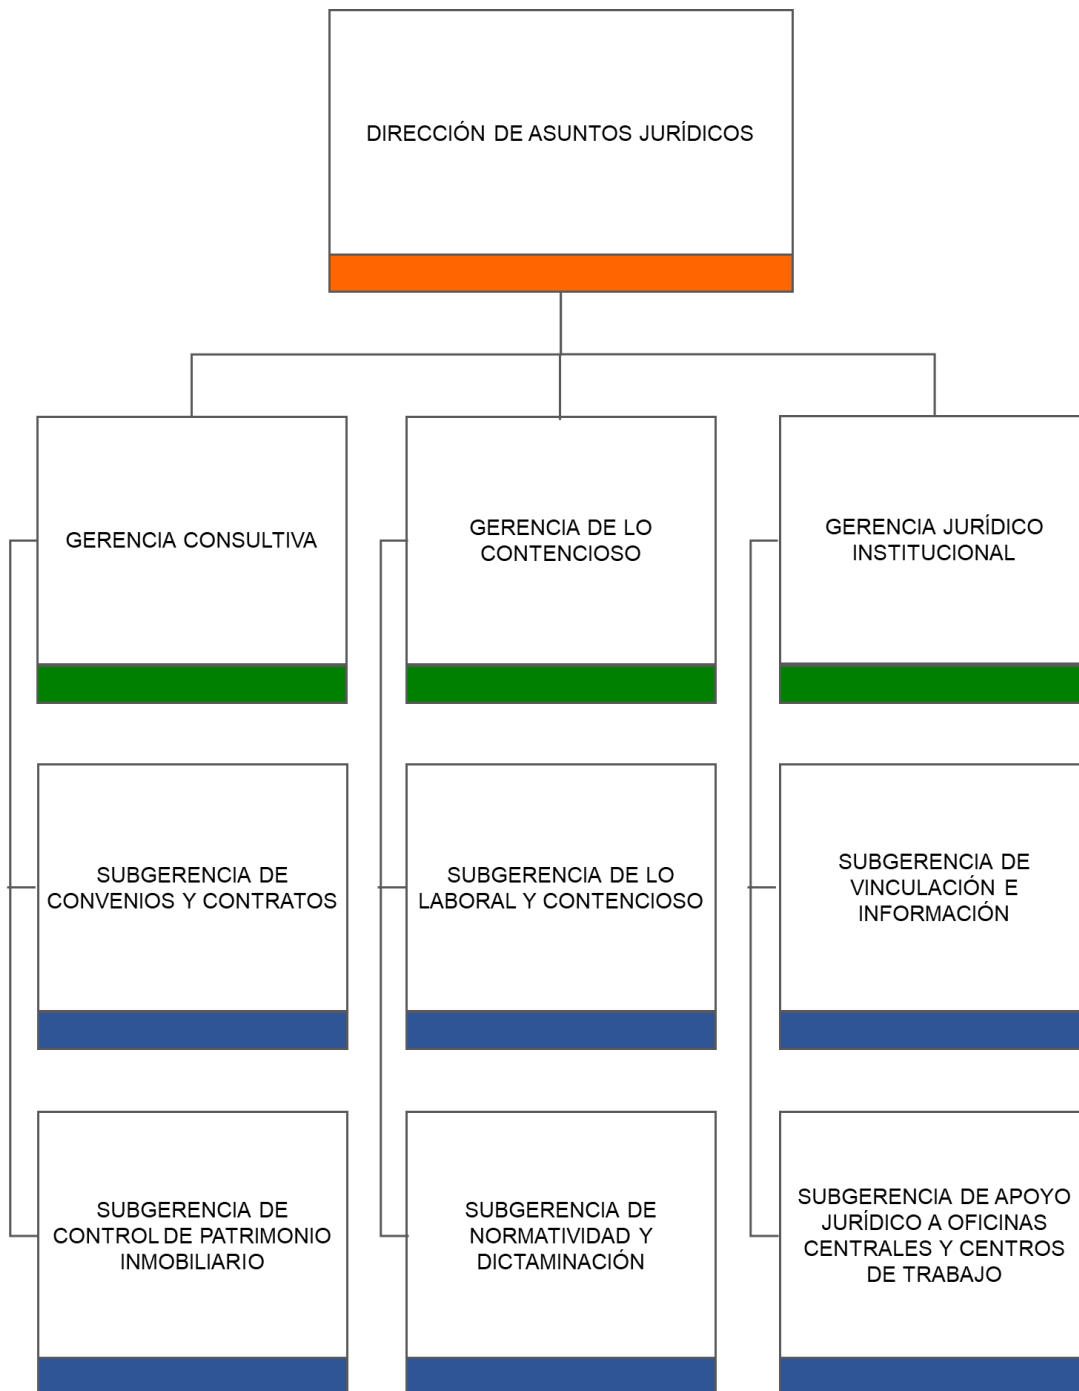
DIRECCIÓN DE ASUNTOS JURÍDICOS

GERENCIA CONSULTIVA

SUBGERENCIA DE CONVENIOS Y CONTRATOS

SUBGERENCIA DE CONTROL DE PATRIMONIO INMOBILIARIO

GERENCIA DE LO CONTENCIOSO

SUBGERENCIA DE LO LABORAL Y CONTENCIOSO

SUBGERENCIA DE NORMATIVIDAD Y DICTAMINACIÓN

GERENCIA JURÍDICO INSTITUCIONAL

SUBGERENCIA DE VINCULACIÓN E INFORMACIÓN

SUBGERENCIA DE APOYO JURÍDICO A OFICINAS CENTRALES Y CENTROS DE TRABAJO